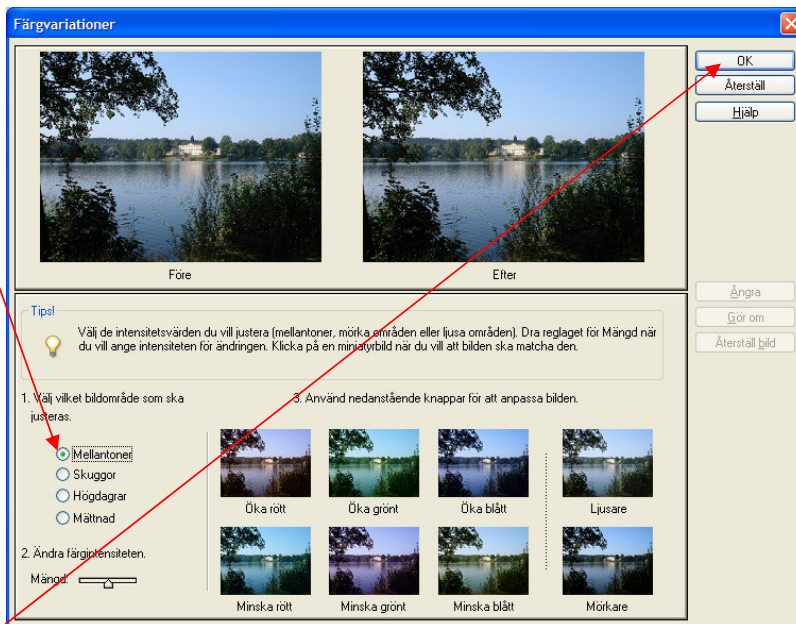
Färgvariationer

OK
Återställ
Hjälp

Före
Efter

Ångra
Gör om
Återställ bild

Tips!
Välj de intensitetsvärden du vill justera (mellantoner, mörka områden eller ljusa områden). Dra reglaget för Mängd när du vill ange intensiteten för ändringen. Klicka på en miniatyrbild när du vill att bilden ska matcha den.

1. Välj vilket bildområde som ska justeras.
Mellantoner
Skuggor
Högdagrar
Mättnad

2. Ändra färgintensiteten.
Mängd:

3. Använd nedanstående knappar för att anpassa bilden.
Öka rött
Öka grönt
Öka blått
Ljusare
Minska rött
Minska grönt
Minska blått
Mörkare